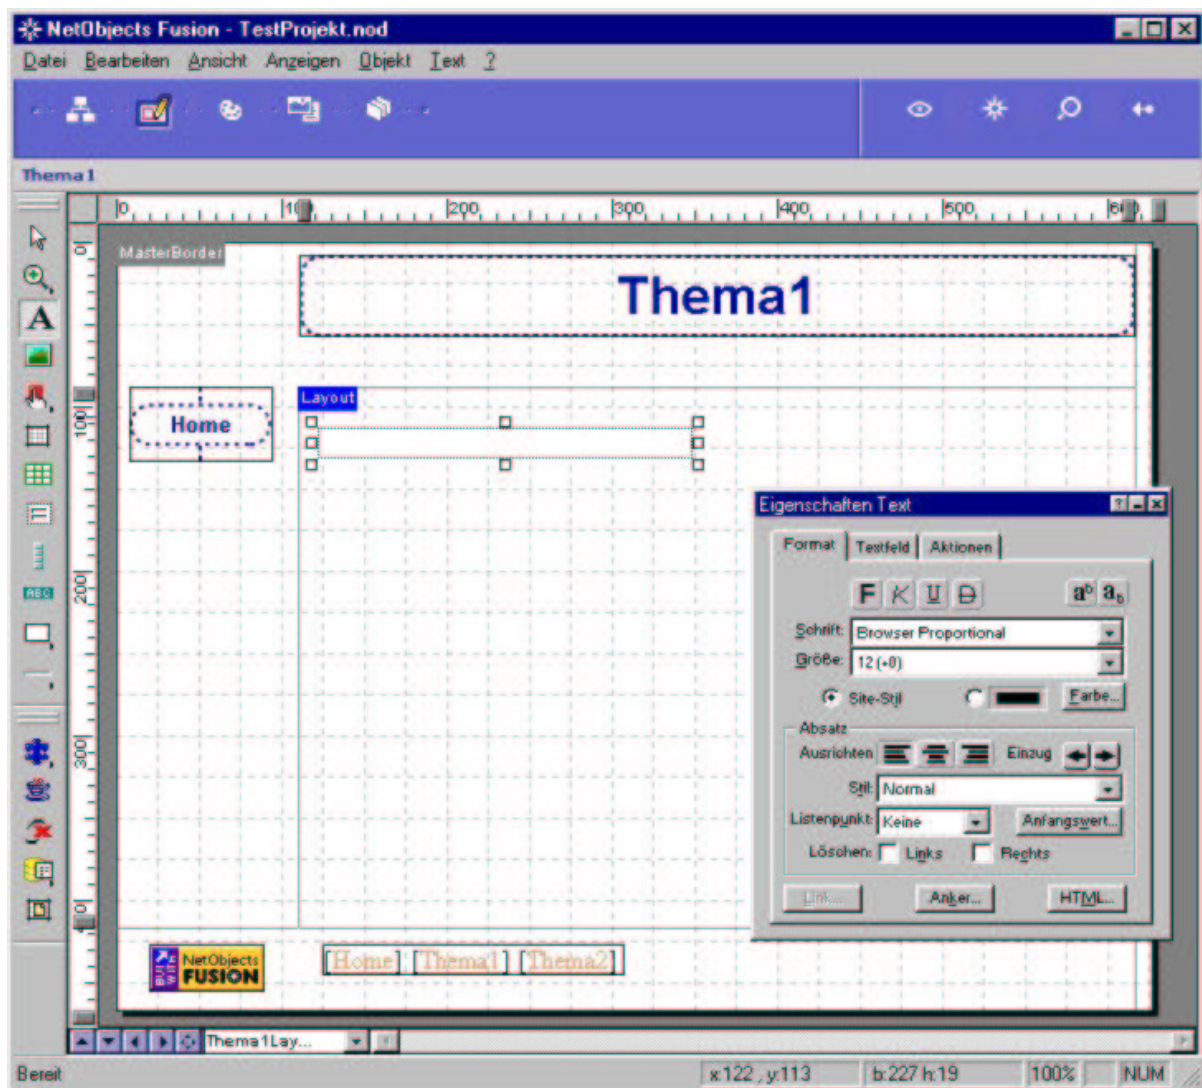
NetObjects Fusion - TestProjekt.nod

Datei Bearbeiten Ansicht Anzeigen Objekt Text ?

Thema1

0 100 200 300 400 500 600

MasterBorder

Thema1

Home

Layout

100 200 300 400

Eigenschaften Text

Format Textfeld Aktionen

F K U D $a^b$ $a_b$

Schrift: Browser Proportional

Größe: 12 (+0)

Site-Stil Farbe...

Absatz

Ausrichten Einzug

Stil: Normal

Listenpunkt: Keine Anfangswert...

Löschen: Links Rechts

Link... Anker... HTML...

NetObjects FUSION

[Home] [Thema1] [Thema2]

Thema1Lay...

Bereit x:122, y:113 b:227 h:19 100% NUM